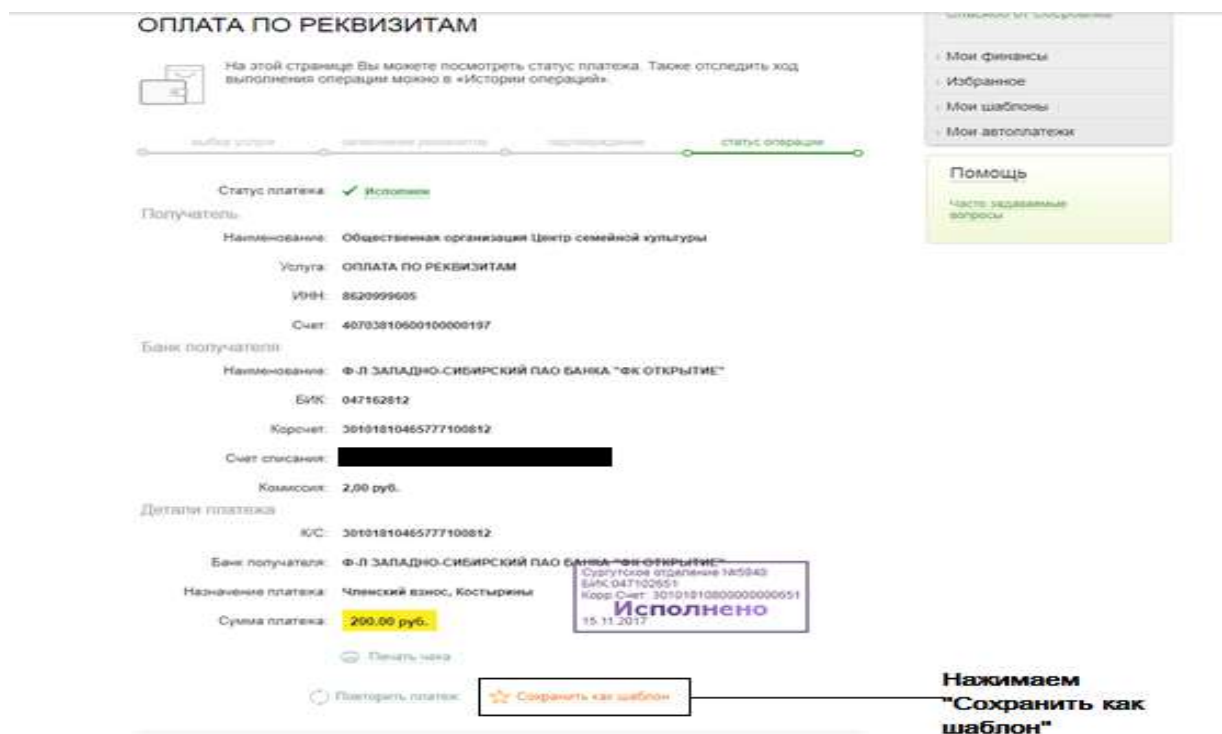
ОПЛАТА ПО РЕКВИЗИТАМ

На этой странице Вы можете посмотреть статус платежа. Также отследить ход выполнения операции можно в «Истории операций».

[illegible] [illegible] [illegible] статус операции

Статус платежа: ✓ Исполнен

Получатель

Наименование: Общественная организация Центр семейной культуры

Услуга: ОПЛАТА ПО РЕКВИЗИТАМ

ИНН: 8620999605

Счет: 40703810600100000197

Банк получателя

Наименование: Ф-Л ЗАПАДНО-СИБИРСКИЙ ПАО БАНКА "ФК ОТКРЫТИЕ"

БИК: 047162812

Корсчет: 30101810465777100812

Счет списания:

Комиссия: 2,00 руб.

Детали платежа

К/С: 30101810465777100812

Банк получателя: Ф-Л ЗАПАДНО-СИБИРСКИЙ ПАО БАНКА "ФК ОТКРЫТИЕ"

Назначение платежа: Членский взнос, Костырины

Сумма платежа: 200,00 руб.

Сургутское отделение №5940
БИК:047102651
Корр.Счет: 30101810800000000651
Исполнено
15.11.2017

Печать чека

Повторить платеж

Сохранить как шаблон

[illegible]

Мои финансы

Избранное

Мои шаблоны

Мои автоплатежи

Помощь

Часто задаваемые вопросы

Нажимаем "Сохранить как шаблон"